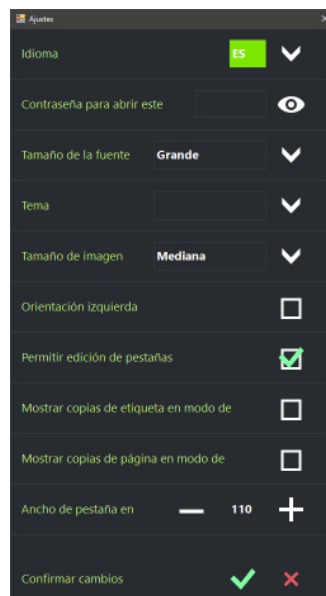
Ajustes

Idioma ES

Contraseña para abrir este

Tamaño de la fuente Grande

Tema

Tamaño de imagen Mediana

Orientación izquierda

Permitir edición de pestañas

Mostrar copias de etiqueta en modo de

Mostrar copias de página en modo de

Ancho de pestaña en 110

Confirmar cambios